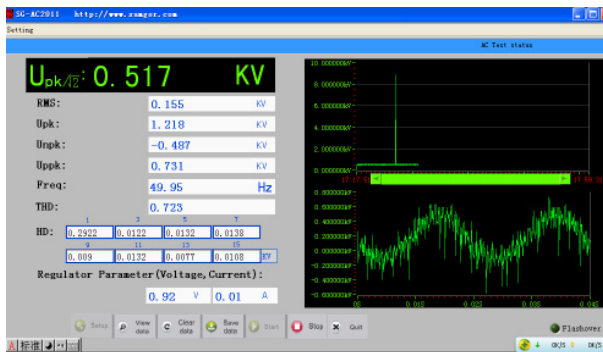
SG-AC2011 http://www.zsmgor.com

Setting

AC Test status

$U_{pk/\sqrt{2}}$: 0.517 KV

RMS: 0.155 KV

Upk: 1.218 KV

Unpk: -0.487 KV

Uppk: 0.731 KV

Freq: 49.95 Hz

THD: 0.723

HD:

| 1 | 3 | 5 | 7 |
|---|---|---|---|
| 0.2922 | 0.0122 | 0.0132 | 0.0138 |
| 9 | 11 | 13 | 15 |
| 0.009 | 0.0132 | 0.0077 | 0.0108 |

KV

Regulator Parameter(Voltage,Current):

0.92 V 0.01 A

10.000000kV
8.000000kV
6.000000kV
4.000000kV
2.000000kV
0.000000kV

0.600000kV
0.400000kV
0.200000kV
0.000000kV
-0.200000kV
-0.400000kV
-0.600000kV

00 0.010 0.020 0.030 0.040

Setup View data Clear data Save data Start Stop Quit

Flashover

标准

OK/S OK/S